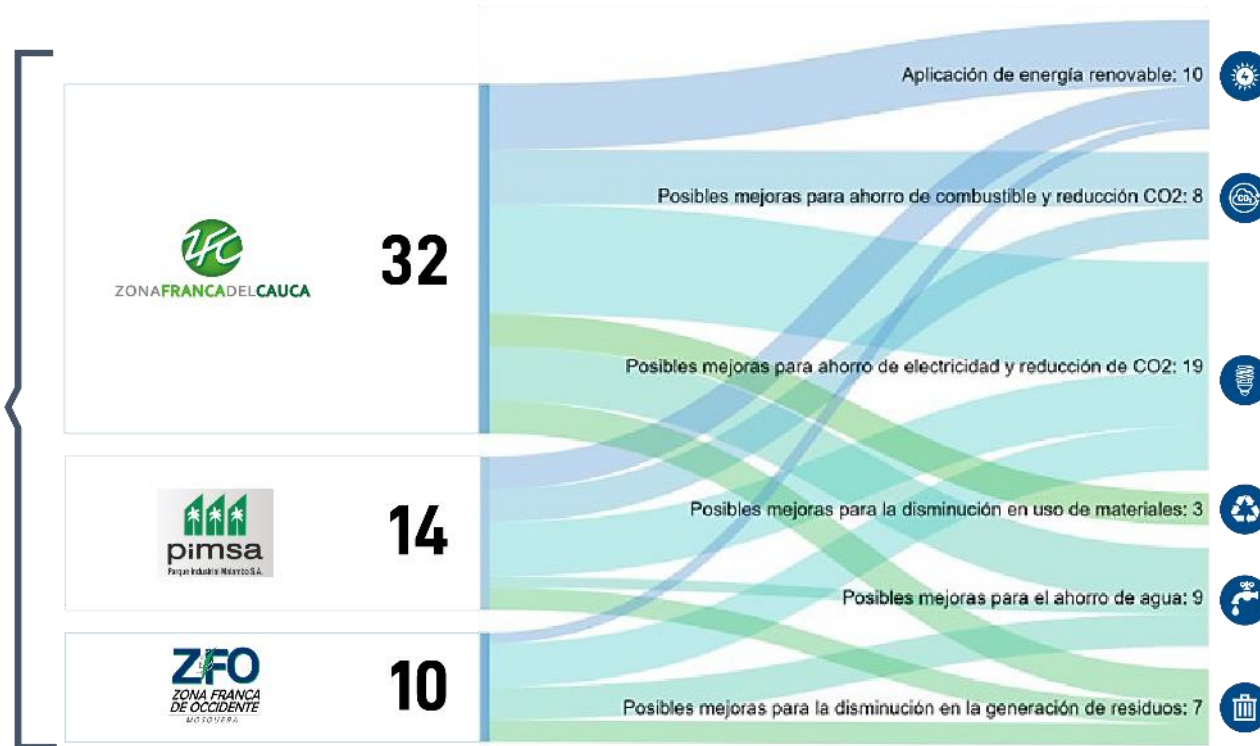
ZFC
ZONAFRANCADELCAUCA

32

pimsa
Parque Industrial Malambo S.A.

14

ZFO
ZONA FRANCA DE OCCIDENTE
MOSQUERA

10

Aplicación de energía renovable: 10

Posibles mejoras para ahorro de combustible y reducción CO2: 8

Posibles mejoras para ahorro de electricidad y reducción de CO2: 19

Posibles mejoras para la disminución en uso de materiales: 3

Posibles mejoras para el ahorro de agua: 9

Posibles mejoras para la disminución en la generación de residuos: 7